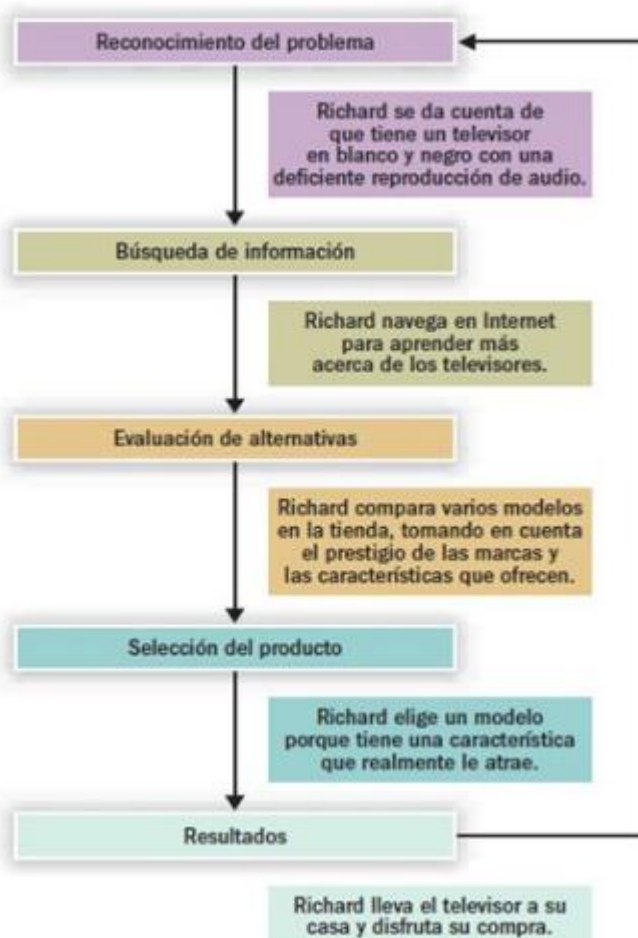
Reconocimiento del problema

Richard se da cuenta de que tiene un televisor en blanco y negro con una deficiente reproducción de audio.

Búsqueda de información

Richard navega en Internet para aprender más acerca de los televisores.

Evaluación de alternativas

Richard compara varios modelos en la tienda, tomando en cuenta el prestigio de las marcas y las características que ofrecen.

Selección del producto

Richard elige un modelo porque tiene una característica que realmente le atrae.

Resultados

Richard lleva el televisor a su casa y disfruta su compra.